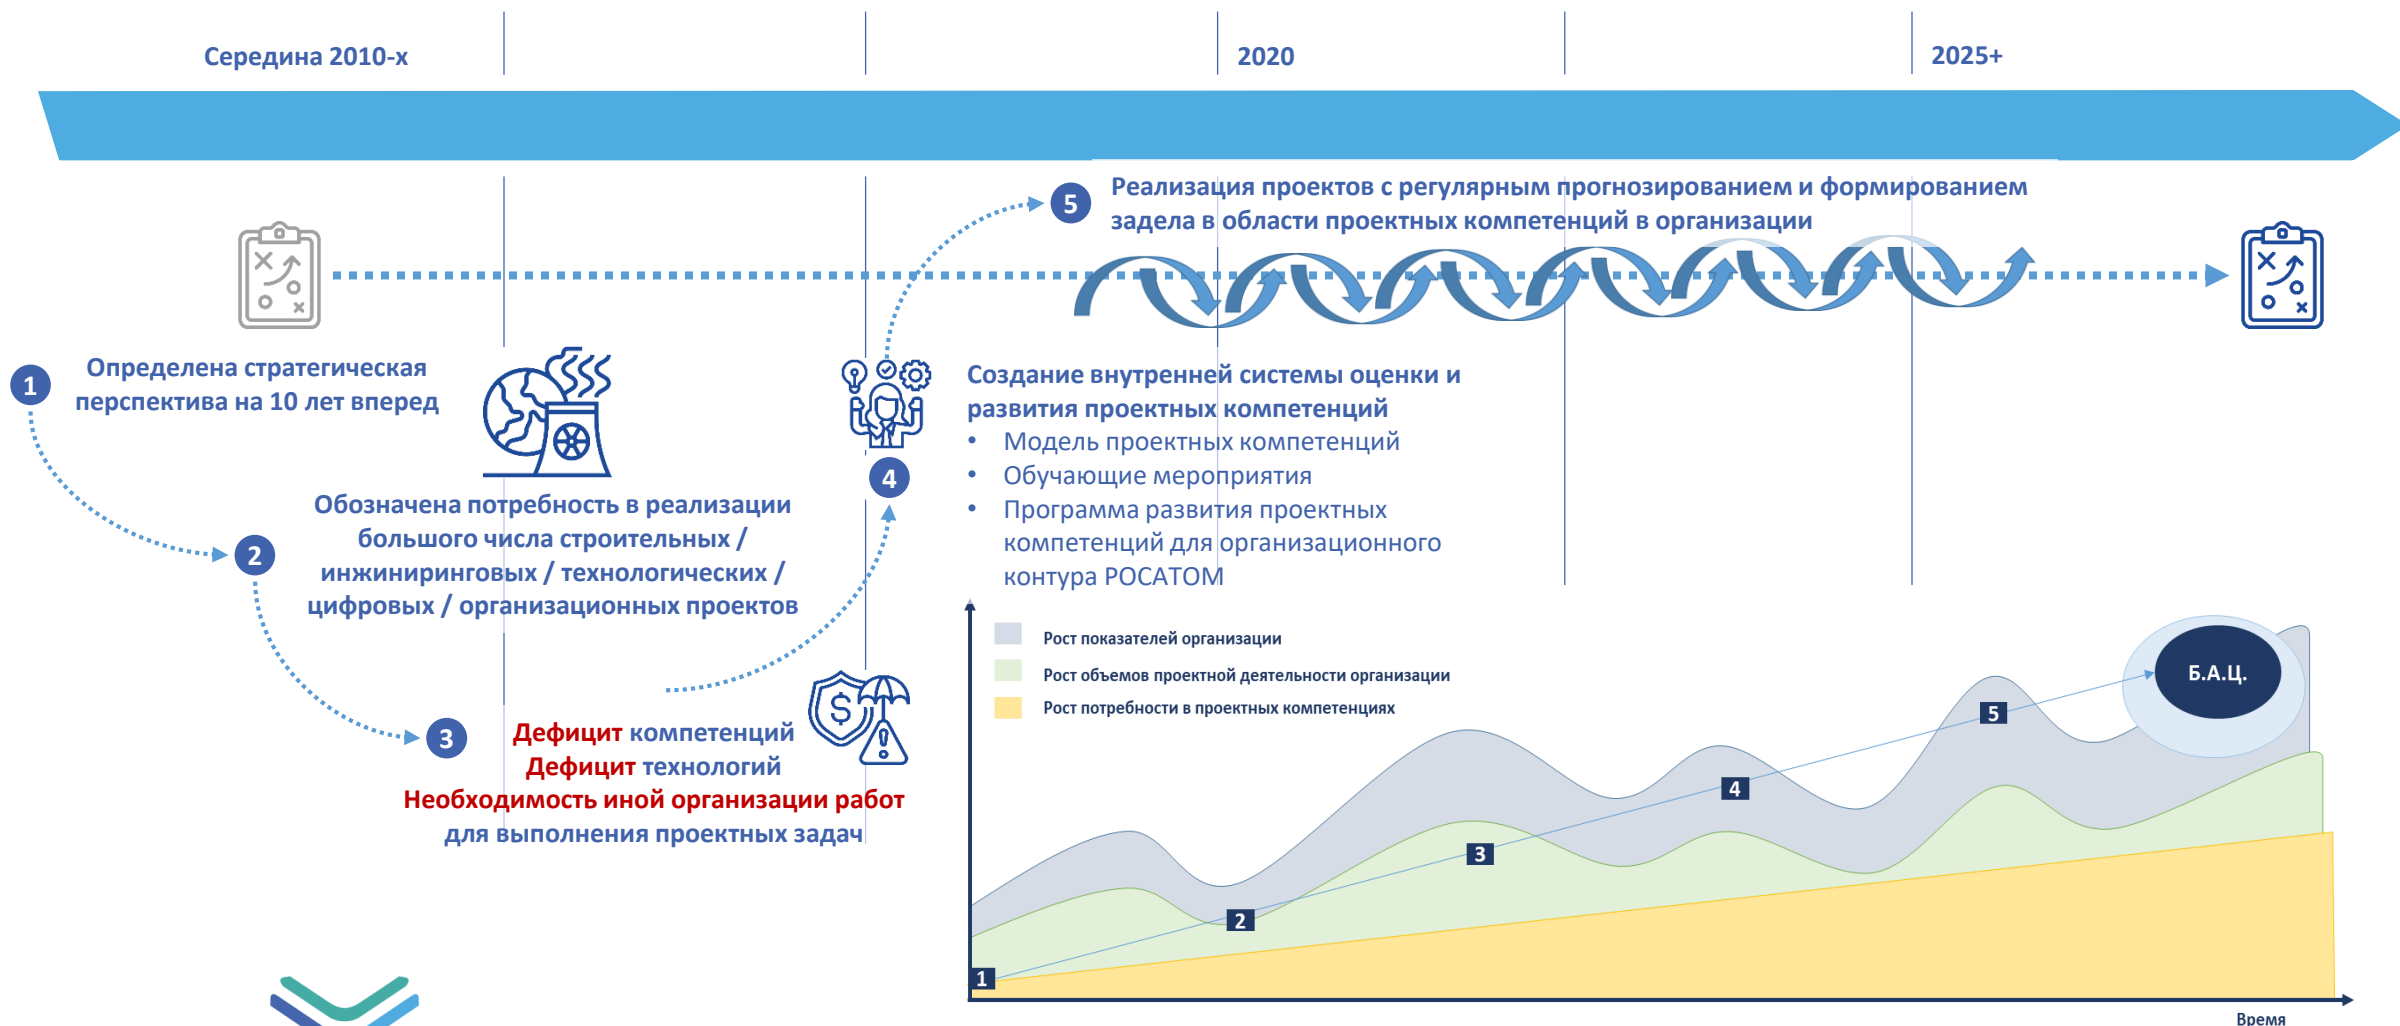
Середина 2010-х

2020

2025+

5 Реализация проектов с регулярным прогнозированием и формированием задела в области проектных компетенций в организации

1 Определена стратегическая перспектива на 10 лет вперед

Создание внутренней системы оценки и развития проектных компетенций

- Модель проектных компетенций
- Обучающие мероприятия
- Программа развития проектных компетенций для организационного контура РОСАТОМ

4

2 Обозначена потребность в реализации большого числа строительных / инжиниринговых / технологических / цифровых / организационных проектов

3 Дефицит компетенций
Дефицит технологий
Необходимость иной организации работ для выполнения проектных задач

Рост показателей организации
Рост объемов проектной деятельности организации
Рост потребности в проектных компетенциях

Б.А.Ц.

5
4
3
2
1

Время